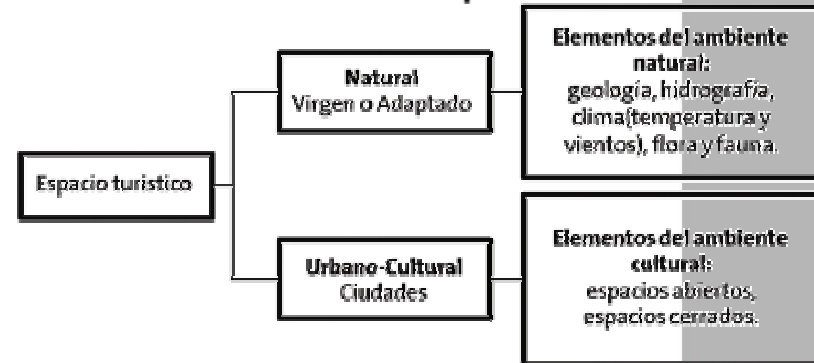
Espacio turistico

Natural
Virgen o Adaptado

Elementos del ambiente natural:
geología, hidrografía, clima(temperatura y vientos), flora y fauna.

Urbano-Cultural
Ciudades

Elementos del ambiente cultural:
espacios abiertos, espacios cerrados.